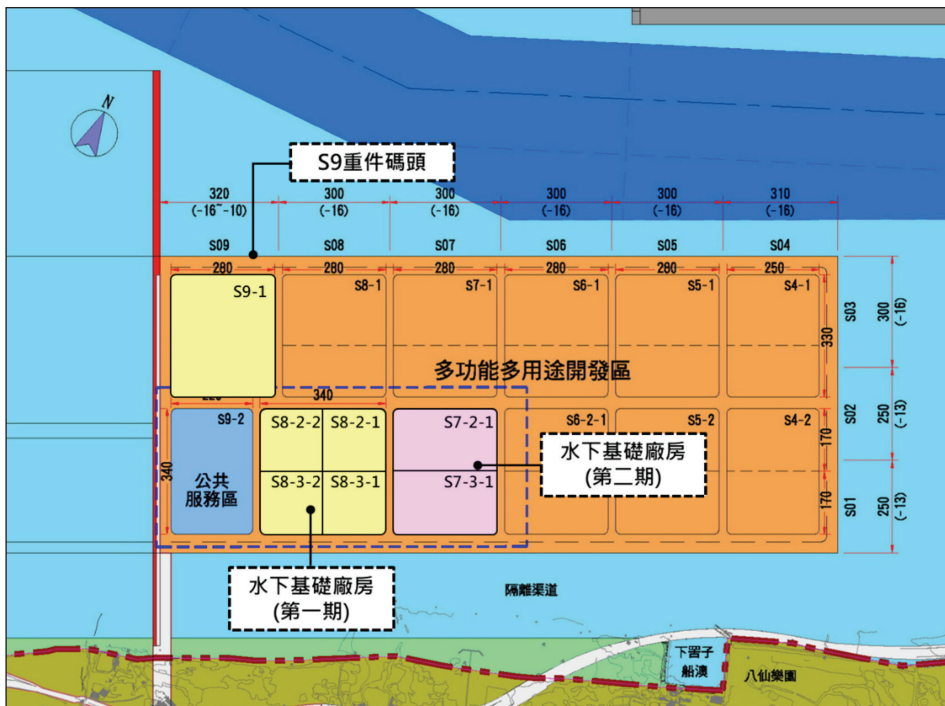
N

S9重件碼頭

320
(-16~-10)
300
(-16)
300
(-16)
300
(-16)
300
(-16)
310
(-16)

S09
S08
S07
S06
S05
S04

280
280
280
280
280
250

S9-1
S8-1
S7-1
S6-1
S5-1
S4-1

S03
300
(-16)
330

多功能多用途開發區

220
340

S9-2
S8-2-2
S8-2-1
S7-2-1
S6-2-1
S5-2
S4-2

S02
250
(-13)
170

340

公共
服務區
S8-3-2
S8-3-1
S7-3-1

水下基礎廠房
(第二期)

S01
250
(-13)
170

水下基礎廠房
(第一期)

隔離渠道

下罟子
船澳

八仙樂園